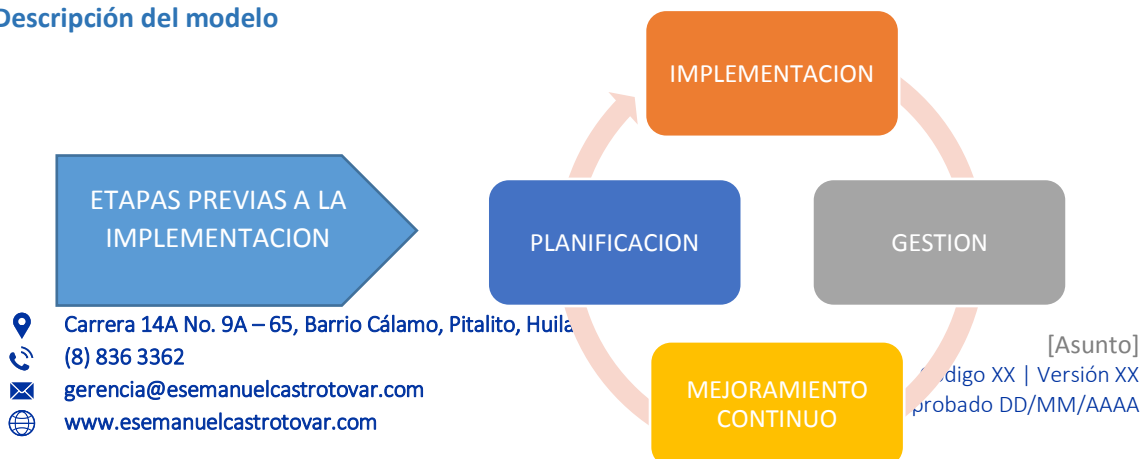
Descripción del modelo

ETAPAS PREVIAS A LA IMPLEMENTACION

IMPLEMENTACION

PLANIFICACION

GESTION

MEJORAMIENTO CONTINUO

Carrera 14A No. 9A – 65, Barrio Cálamo, Pitalito, Huila
(8) 836 3362
gerencia@esemanuelcastrotovar.com
www.esemanuelcastrotovar.com

[Asunto]
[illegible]digo XX | Versión XX
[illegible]probado DD/MM/AAAA